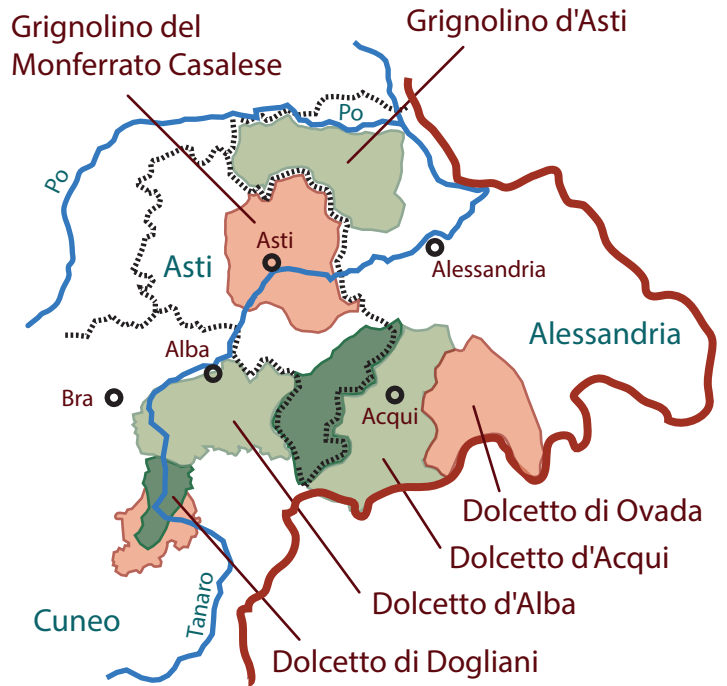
Grignolino del Monferrato Casalese

Grignolino d'Asti

Po

Po

Asti

Asti

Alessandria

Alessandria

Alba

Bra

Acqui

Dolcetto di Ovada

Dolcetto d'Acqui

Dolcetto d'Alba

Cuneo

Tanaro

Dolcetto di Dogliani